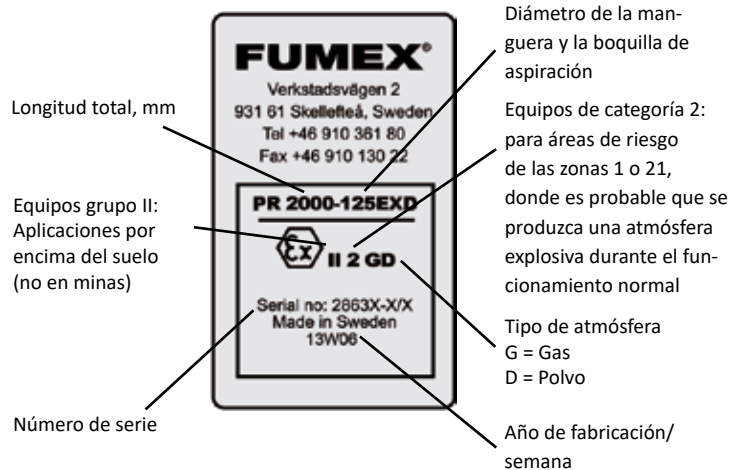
Diámetro de la manguera y la boquilla de aspiración

FUMEX®

Verkstadsvägen 2
931 61 Skellefteå, Sweden
Tel +46 910 361 80
Fax +46 910 130 22

Longitud total, mm

Equipos de categoría 2: para áreas de riesgo de las zonas 1 o 21, donde es probable que se produzca una atmósfera explosiva durante el funcionamiento normal

PR 2000-125EXD

Equipos grupo II: Aplicaciones por encima del suelo (no en minas)

Ex II 2 GD

Serial no: 2863X-X/X
Made in Sweden
13W06

Tipo de atmósfera
G = Gas
D = Polvo

Número de serie

Año de fabricación/ semana